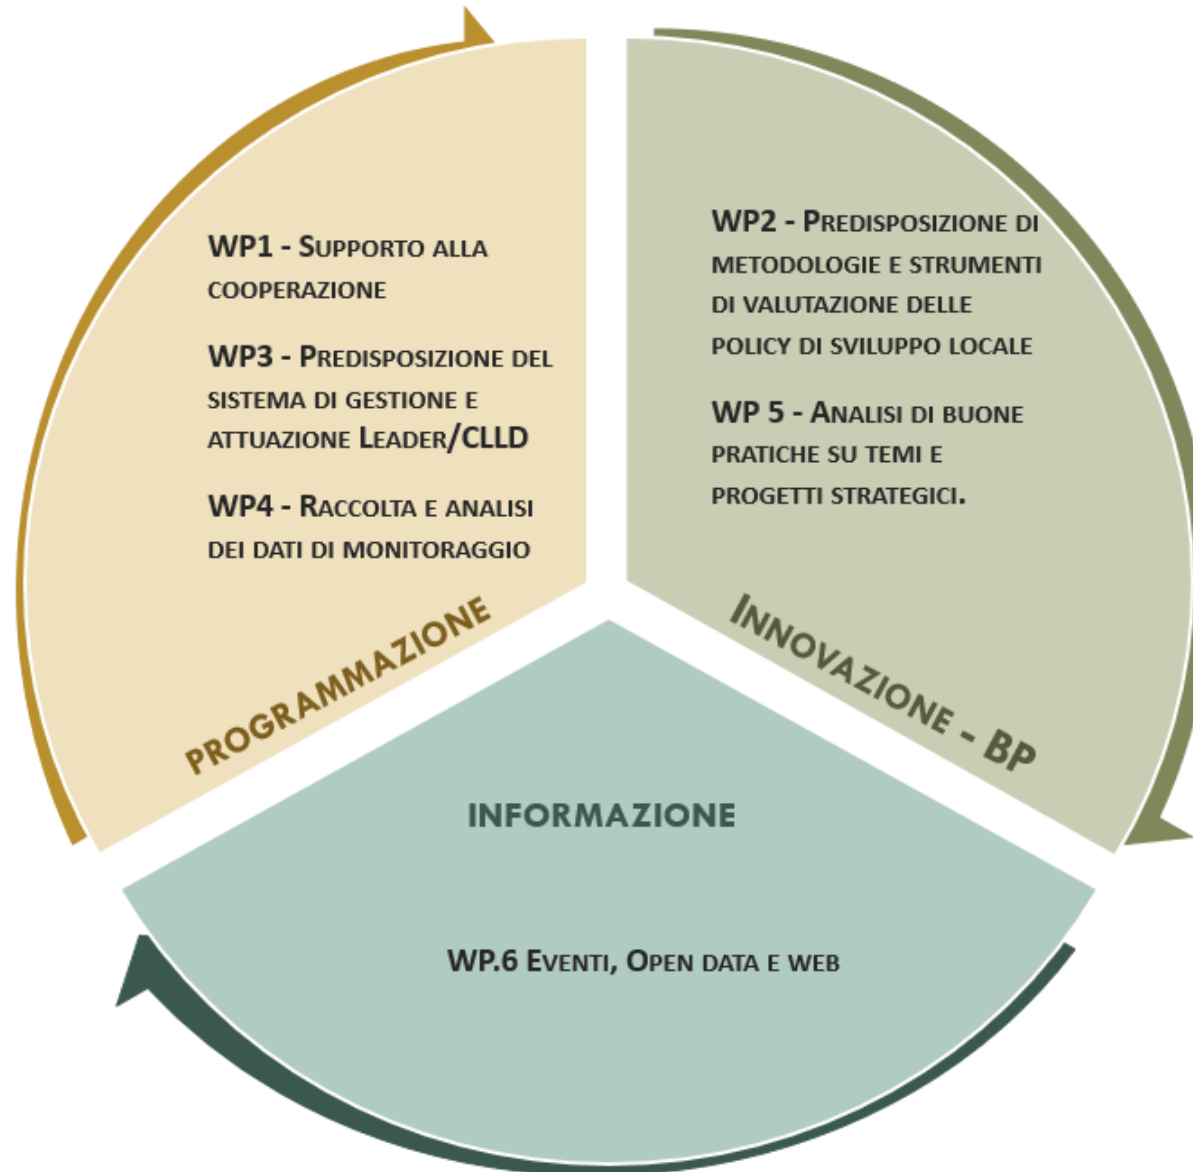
WP1 - Supporto alla cooperazione

WP3 - Predisposizione del sistema di gestione e attuazione Leader/CLLD

WP4 - Raccolta e analisi dei dati di monitoraggio

PROGRAMMAZIONE

WP2 - Predisposizione di metodologie e strumenti di valutazione delle policy di sviluppo locale

WP 5 - Analisi di buone pratiche su temi e progetti strategici.

Innovazione - BP

INFORMAZIONE

WP.6 Eventi, Open data e web